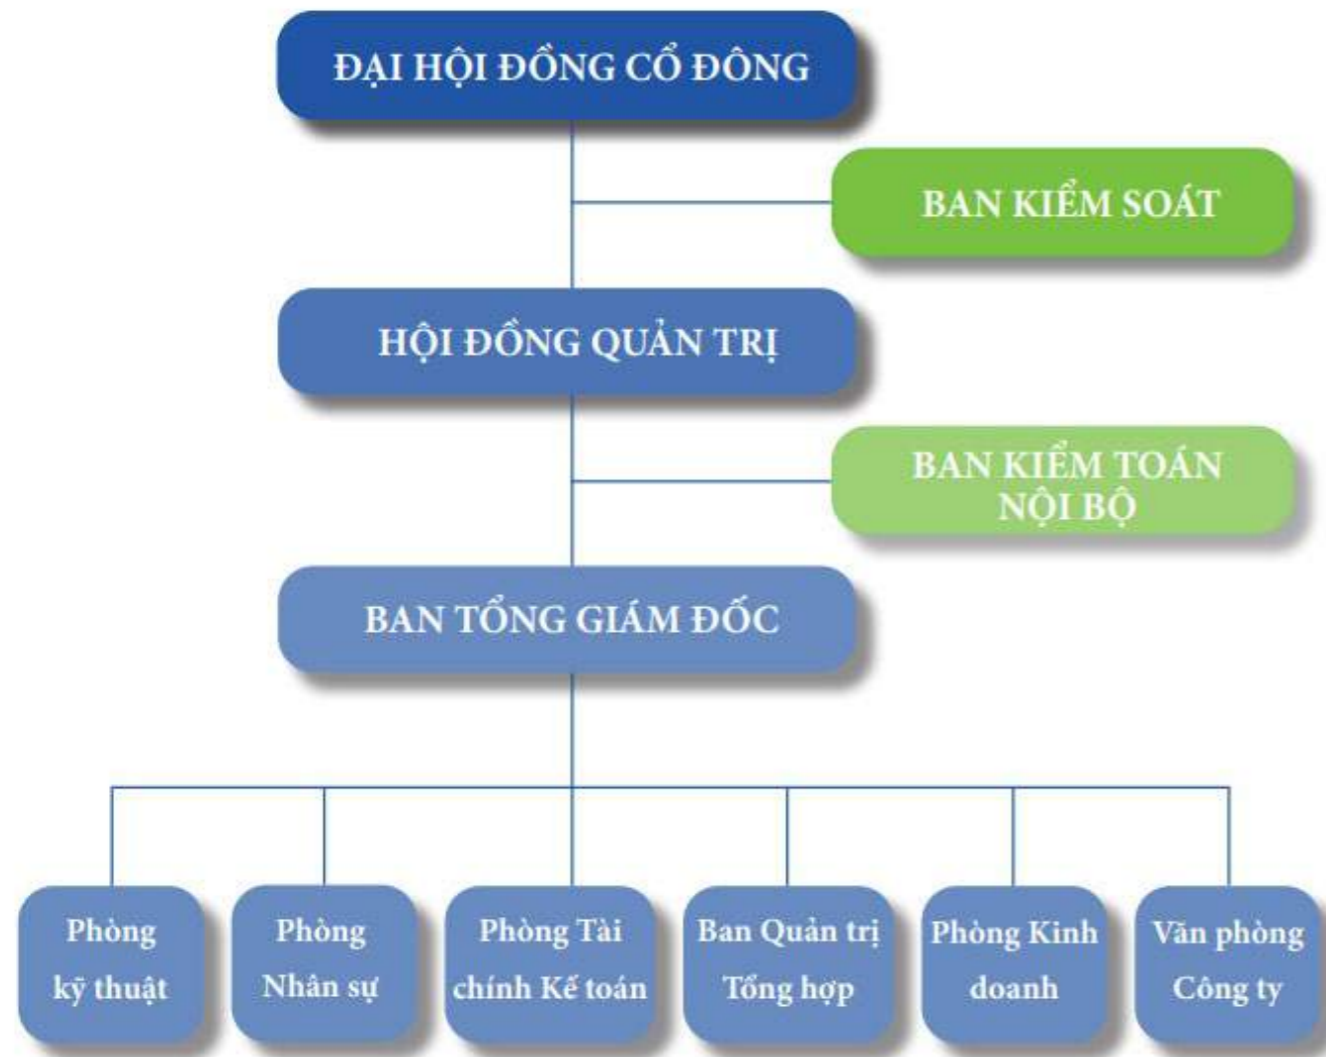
ĐẠI HỘI ĐỒNG CỔ ĐÔNG

BAN KIỂM SOÁT

HỘI ĐỒNG QUẢN TRỊ

BAN KIỂM TOÁN NỘI BỘ

BAN TỔNG GIÁM ĐỐC

Phòng kỹ thuật

Phòng Nhân sự

Phòng Tài chính Kế toán

Ban Quản trị Tổng hợp

Phòng Kinh doanh

Văn phòng Công ty